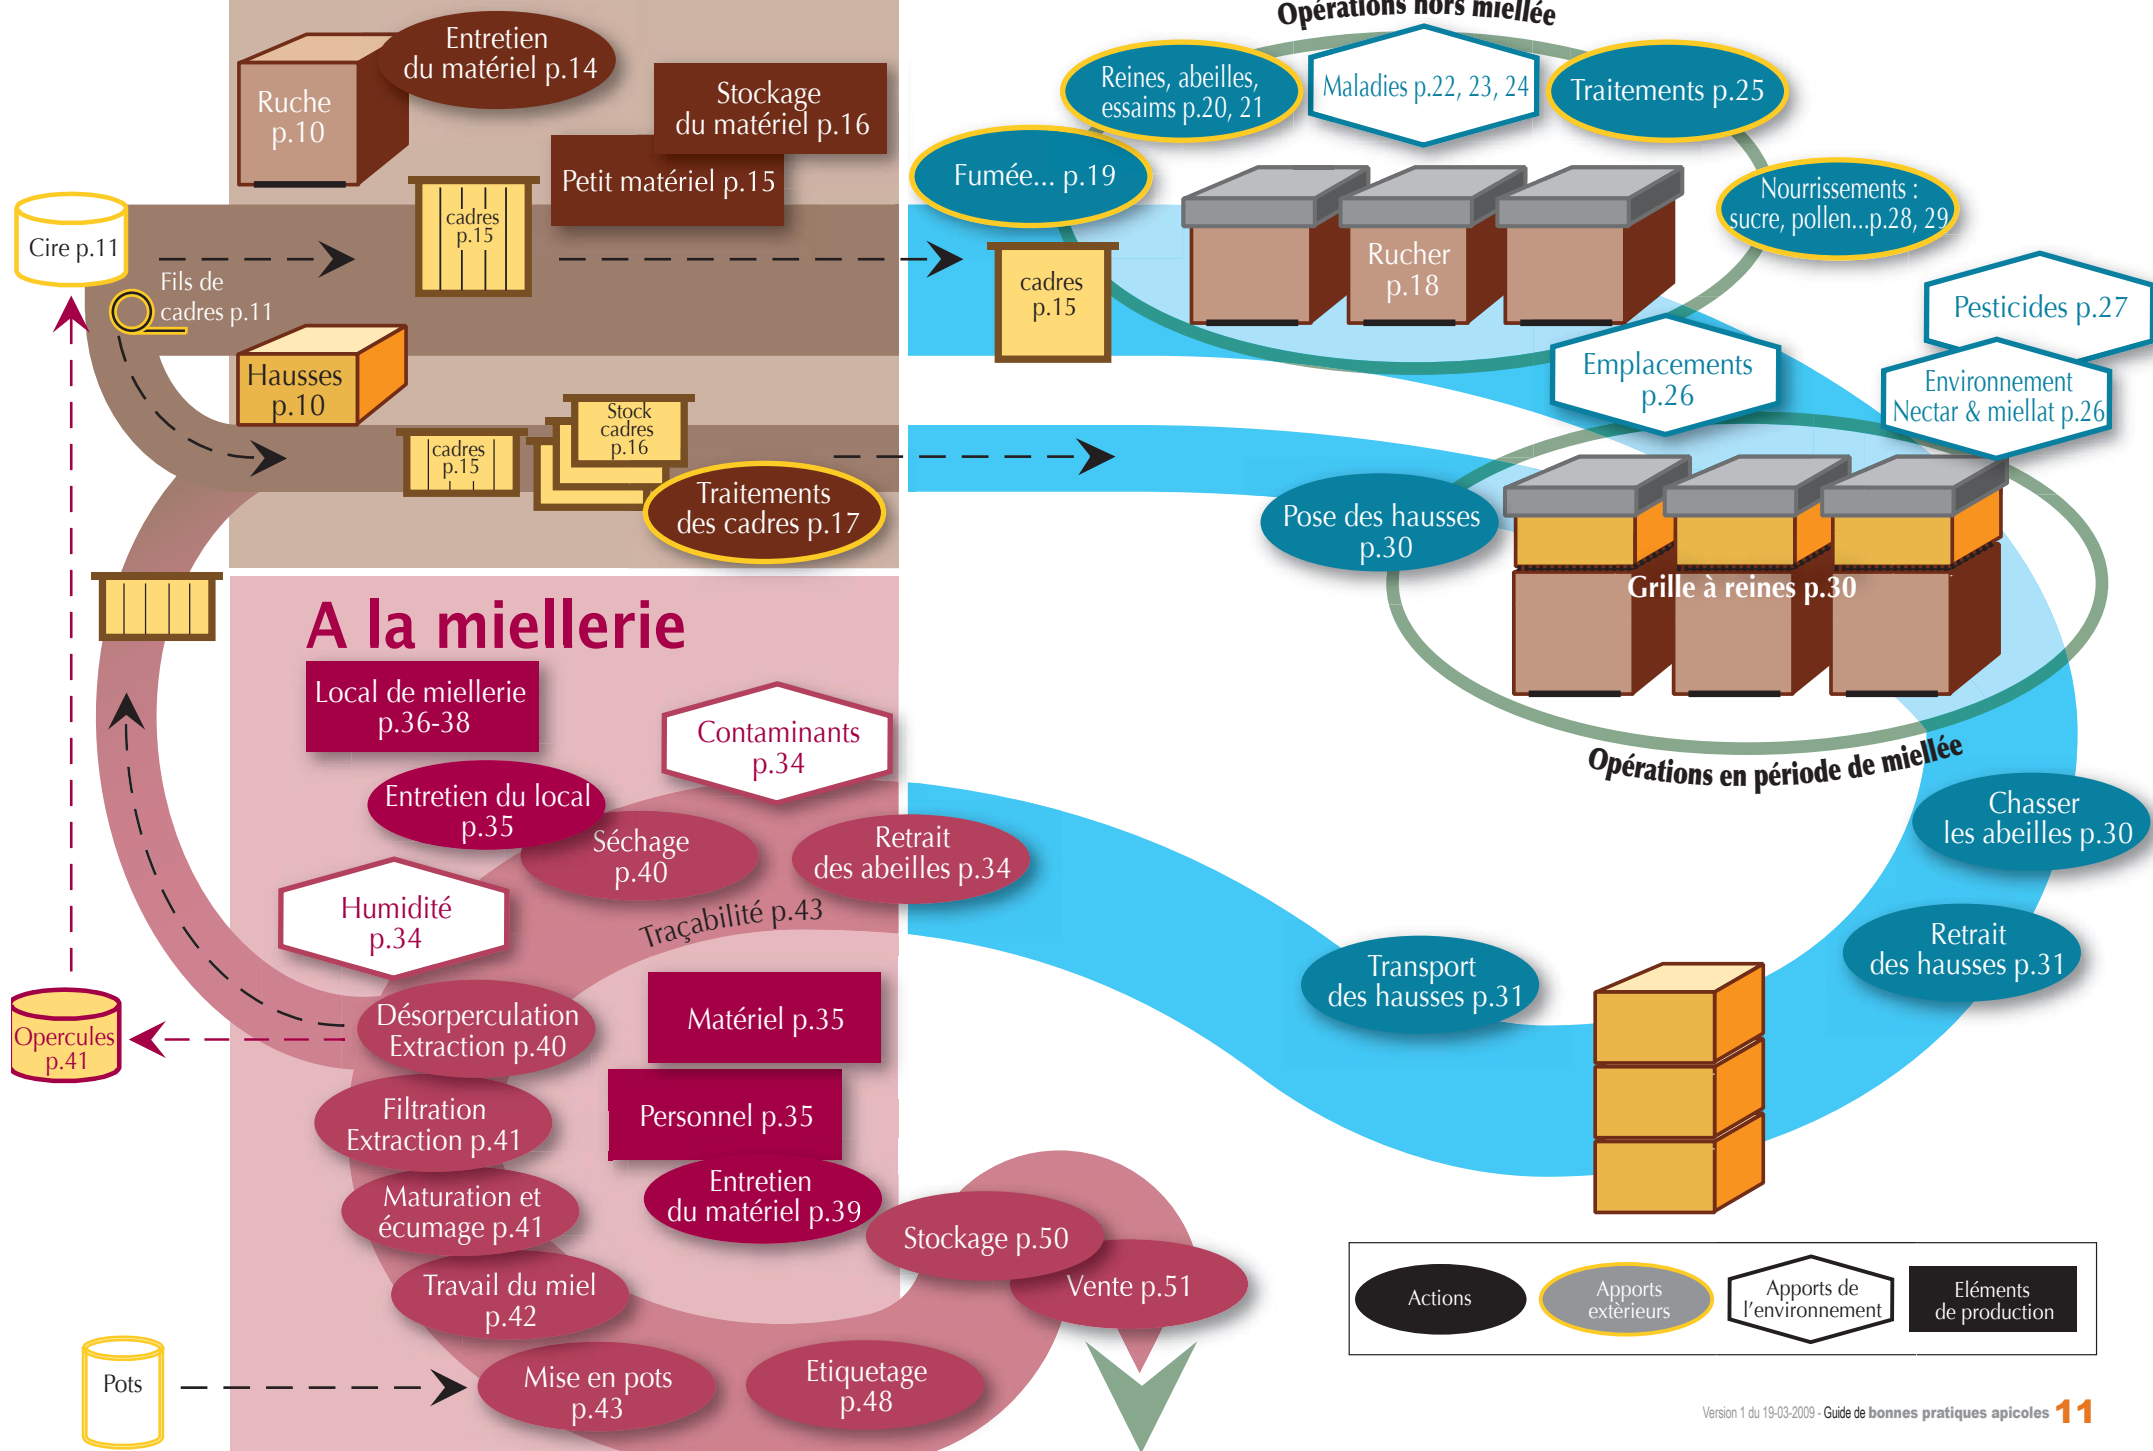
Ruche p.10

Entretien du matériel p.14

Stockage du matériel p.16

Petit matériel p.15

cadres p.15

Cire p.11

Fils de cadres p.11

Hausses p.10

cadres p.15

Stock cadres p.16

Traitements des cadres p.17

Opérations hors miellée

Reines, abeilles, essaims p.20, 21

Maladies p.22, 23, 24

Traitements p.25

Fumée... p.19

Nourrissements : sucre, pollen...p.28, 29

cadres p.15

Rucher p.18

Pesticides p.27

Emplacements p.26

Environnement Nectar & miellat p.26

Pose des hausses p.30

Grille à reines p.30

Opérations en période de miellée

A la miellerie

Local de miellerie p.36-38

Contaminants p.34

Entretien du local p.35

Séchage p.40

Retrait des abeilles p.34

Humidité p.34

Traçabilité p.43

Chasser les abeilles p.30

Retrait des hausses p.31

Transport des hausses p.31

Opercules p.41

Désorperculation Extraction p.40

Matériel p.35

Filtration Extraction p.41

Personnel p.35

Maturation et écumage p.41

Entretien du matériel p.39

Stockage p.50

Travail du miel p.42

Vente p.51

Pots

Mise en pots p.43

Etiquetage p.48

Actions

Apports extérieurs

Apports de l’environnement

Eléments de production

Version 1 du 19-03-2009 - Guide de bonnes pratiques apicoles 11